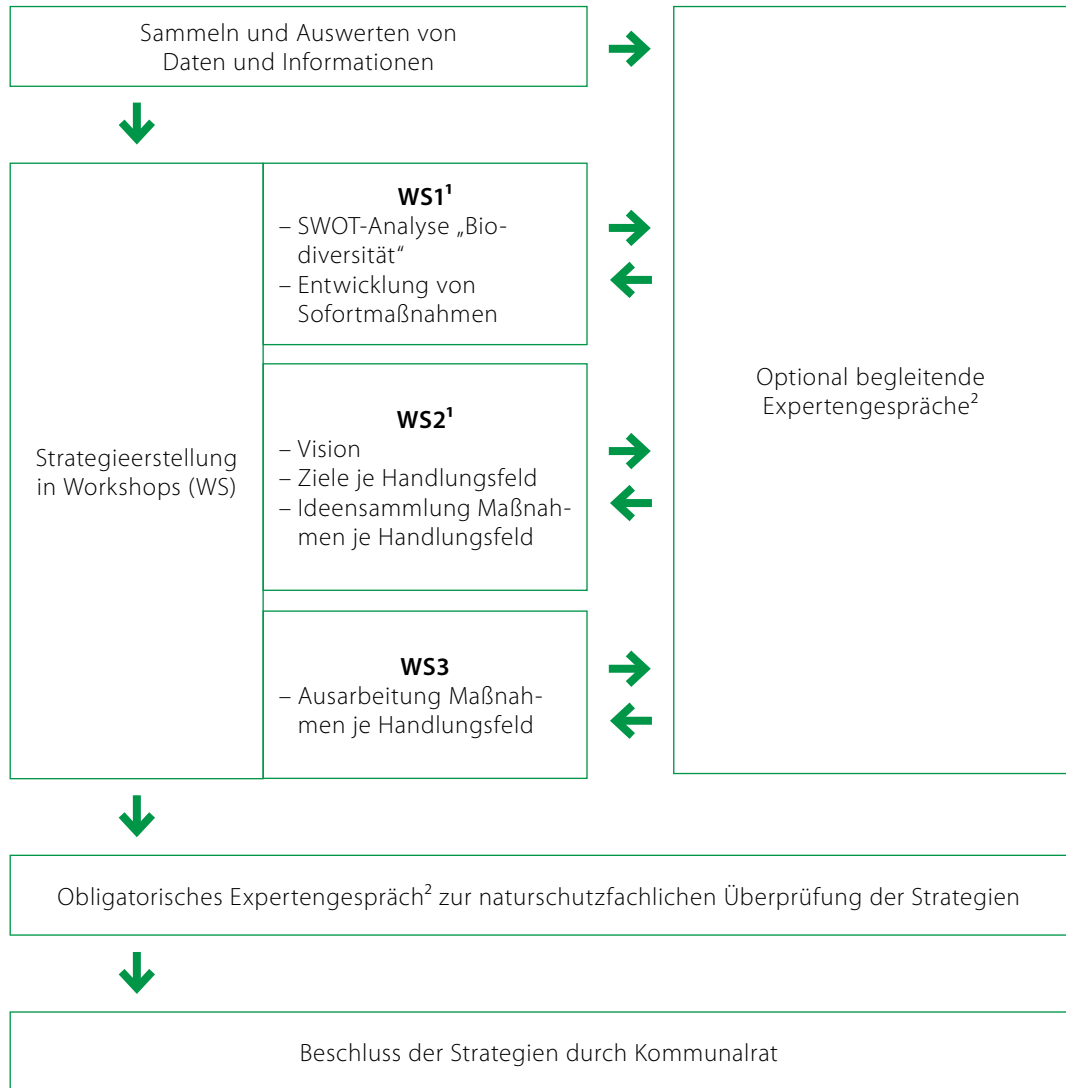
Sammeln und Auswerten von Daten und Informationen

Strategieerstellung in Workshops (WS)

**WS1$^1$**
– SWOT-Analyse „Biodiversität"
– Entwicklung von Sofortmaßnahmen

**WS2$^1$**
– Vision
– Ziele je Handlungsfeld
– Ideensammlung Maßnahmen je Handlungsfeld

**WS3**
– Ausarbeitung Maßnahmen je Handlungsfeld

Optional begleitende Expertengespräche$^2$

Obligatorisches Expertengespräch$^2$ zur naturschutzfachlichen Überprüfung der Strategien

Beschluss der Strategien durch Kommunalrat